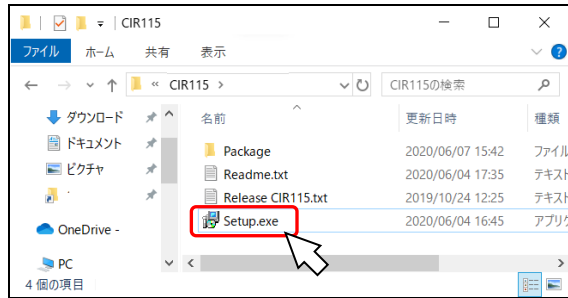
CIR115

ファイル　ホーム　共有　表示

« CIR115 >

CIR115の検索

ダウンロード
ドキュメント
ピクチャ
OneDrive -
PC

名前　更新日時　種類

| 名前 | 更新日時 | 種類 |
|---|---|---|
| Package | 2020/06/07 15:42 | ファイル |
| Readme.txt | 2020/06/04 17:35 | テキスト |
| Release CIR115.txt | 2019/10/24 12:25 | テキスト |
| Setup.exe | 2020/06/04 16:45 | アプリケ |

4 個の項目